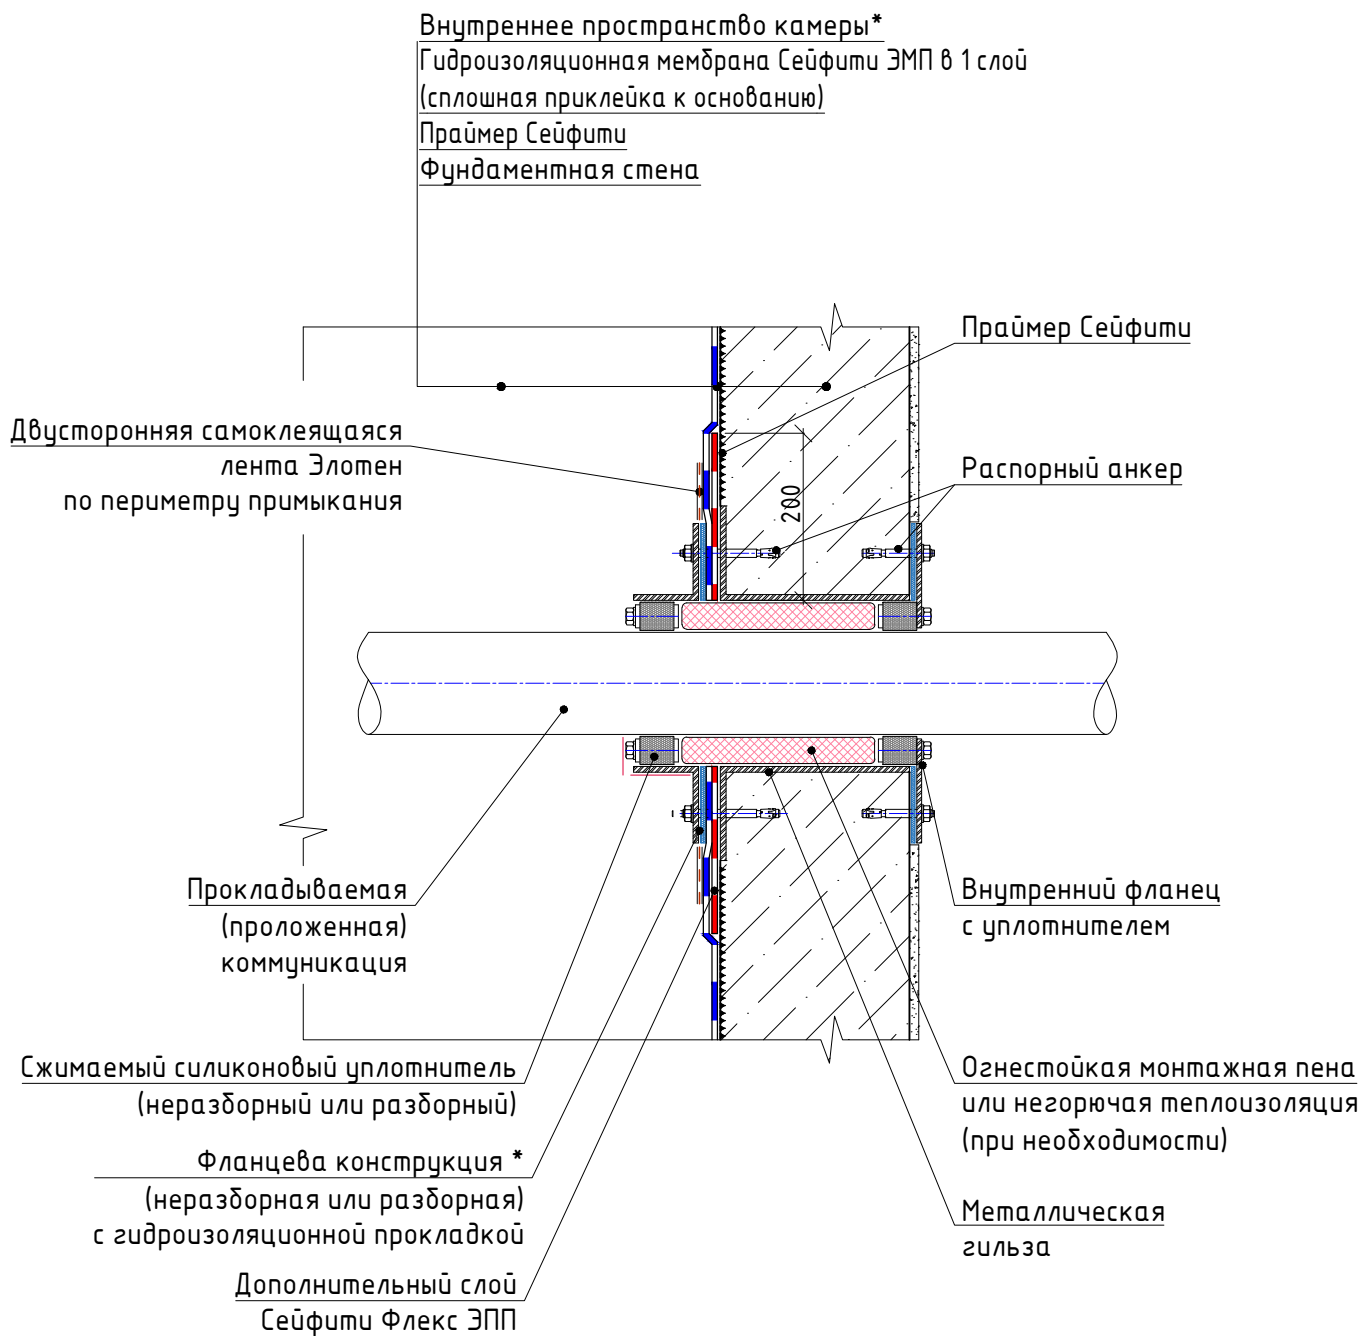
Внутреннее пространство камеры*
Гидроизоляционная мембрана Сейфити ЭМП в 1 слой
(сплошная приклейка к основанию)
Праймер Сейфити
Фундаментная стена

Праймер Сейфити

Двусторонняя самоклеящаяся лента Элотен по периметру примыкания

Распорный анкер

200

Внутренний фланец с уплотнителем

Прокладываемая (проложенная) коммуникация

Сжимаемый силиконовый уплотнитель (неразборный или разборный)

Огнестойкая монтажная пена или негорючая теплоизоляция (при необходимости)

Фланцева конструкция * (неразборная или разборная) с гидроизоляционной прокладкой

Металлическая гильза

Дополнительный слой Сейфити Флекс ЭПП